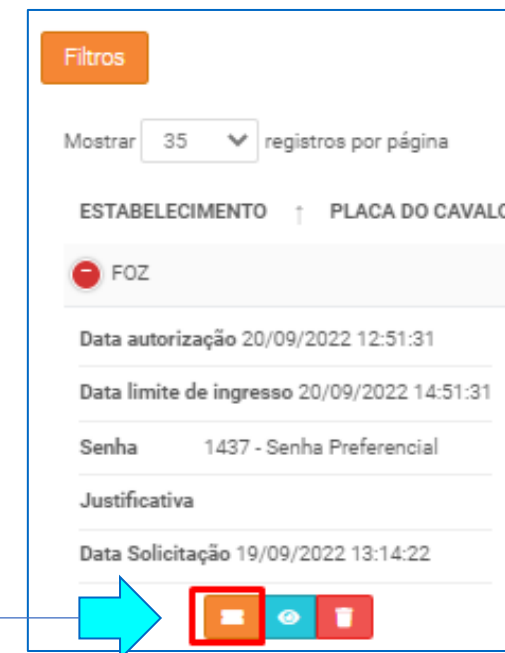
Filtros

Mostrar 35 registros por página

ESTABELECIMENTO ↑ PLACA DO CAVAL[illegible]

FOZ

Data autorização 20/09/2022 12:51:31

Data limite de ingresso 20/09/2022 14:51:31

Senha 1437 - Senha Preferencial

Justificativa

Data Solicitação 19/09/2022 13:14:22